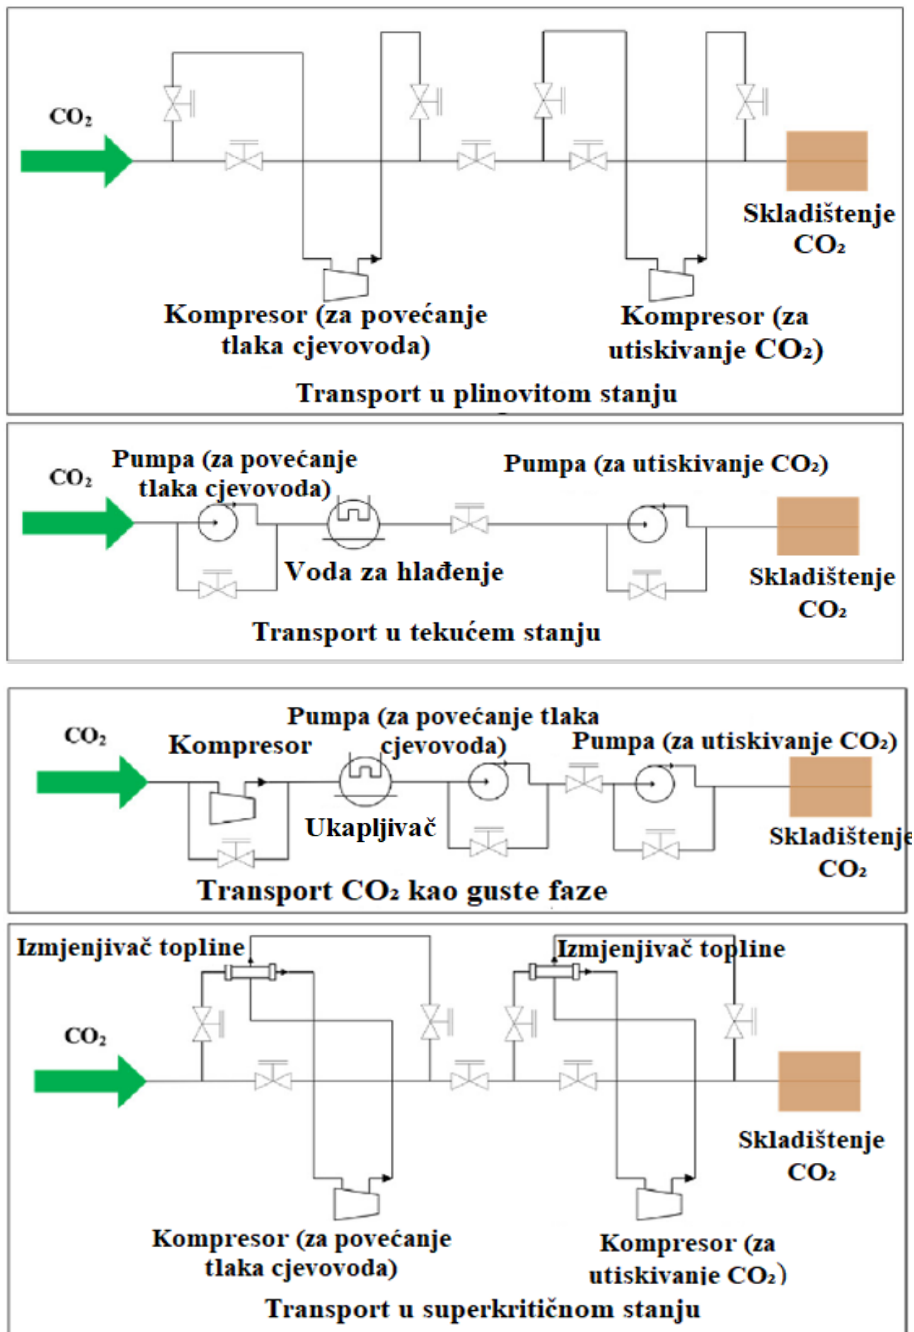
$CO_2$

Skladištenje $CO_2$

Kompresor (za povećanje tlaka cjevovoda)

Kompresor (za utiskivanje $CO_2$)

Transport u plinovitom stanju

$CO_2$

Pumpa (za povećanje tlaka cjevovoda)

Pumpa (za utiskivanje $CO_2$)

Voda za hlađenje

Skladištenje $CO_2$

Transport u tekućem stanju

$CO_2$

Kompresor

Pumpa (za povećanje tlaka cjevovoda)

Pumpa (za utiskivanje $CO_2$)

Ukapljivač

Skladištenje $CO_2$

Transport $CO_2$ kao guste faze

Izmjenjivač topline

Izmjenjivač topline

$CO_2$

Skladištenje $CO_2$

Kompresor (za povećanje tlaka cjevovoda)

Kompresor (za utiskivanje $CO_2$)

Transport u superkritičnom stanju